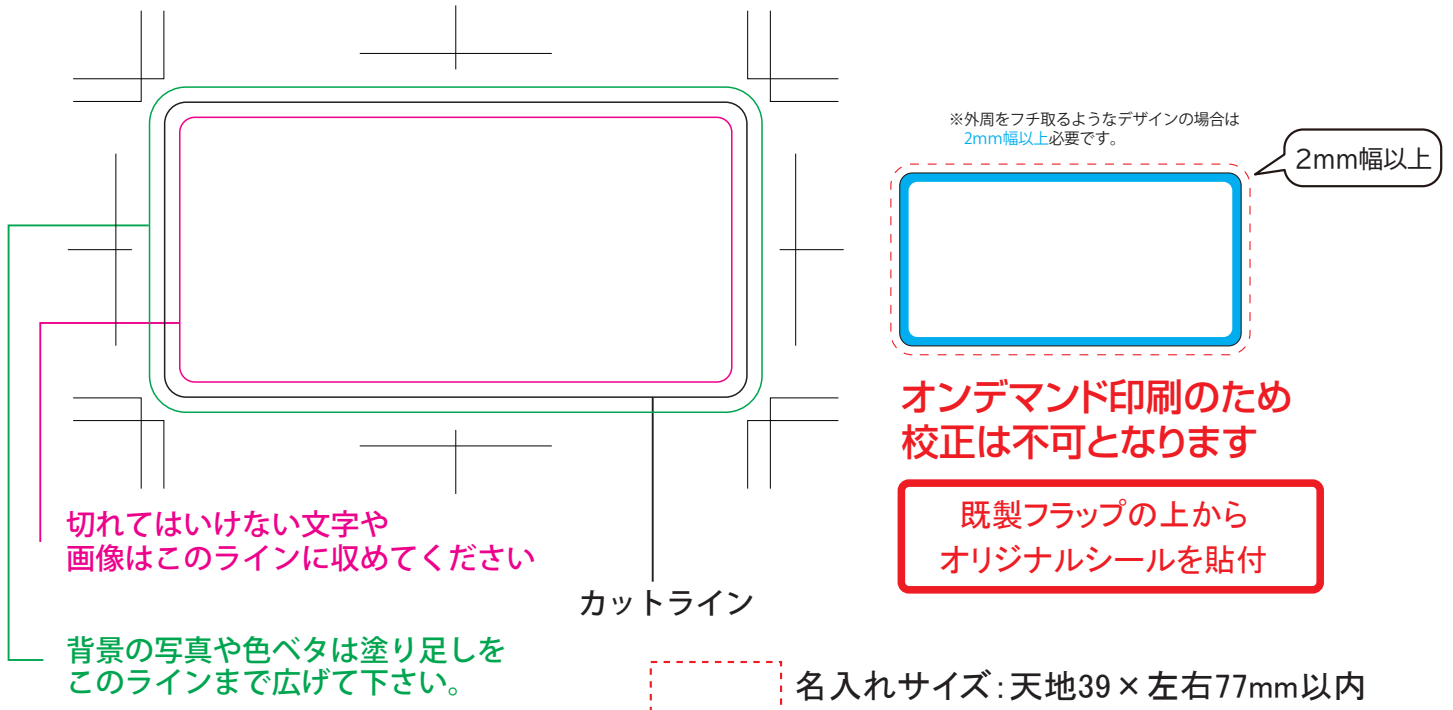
※外周をフチ取るようなデザインの場合は
2mm幅以上必要です。

2mm幅以上

オンデマンド印刷のため
校正は不可となります

既製フラップの上から
オリジナルシールを貼付

切れてはいけない文字や
画像はこのラインに収めてください

カットライン

背景の写真や色ベタは塗り足しを
このラインまで広げて下さい。

名入れサイズ：天地39×左右77mm以内